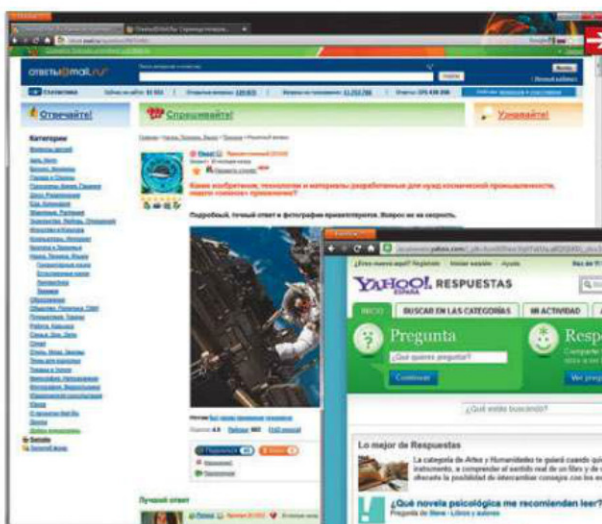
ответы@mail.ru

Отвечайте!

Спрашивайте!

Узнавайте!

Категории

Какие изобретения, технологии и материалы разработанные для нужд космической промышленности, нашли «земное» применение?

Подробный, точный ответ и фотографии приветствуются. Вопрос не на скорость.

Лучший ответ

YAHOO! RESPUESTAS

INICIO

BUSCAR EN LAS CATEGORÍAS

MI ACTIVIDAD

Pregunta

¿Qué quieres preguntar?

Continuar

Resp

¿Qué estás buscando?

Lo mejor de Respuestas

¿Qué novela psicológica me recomiendan leer?